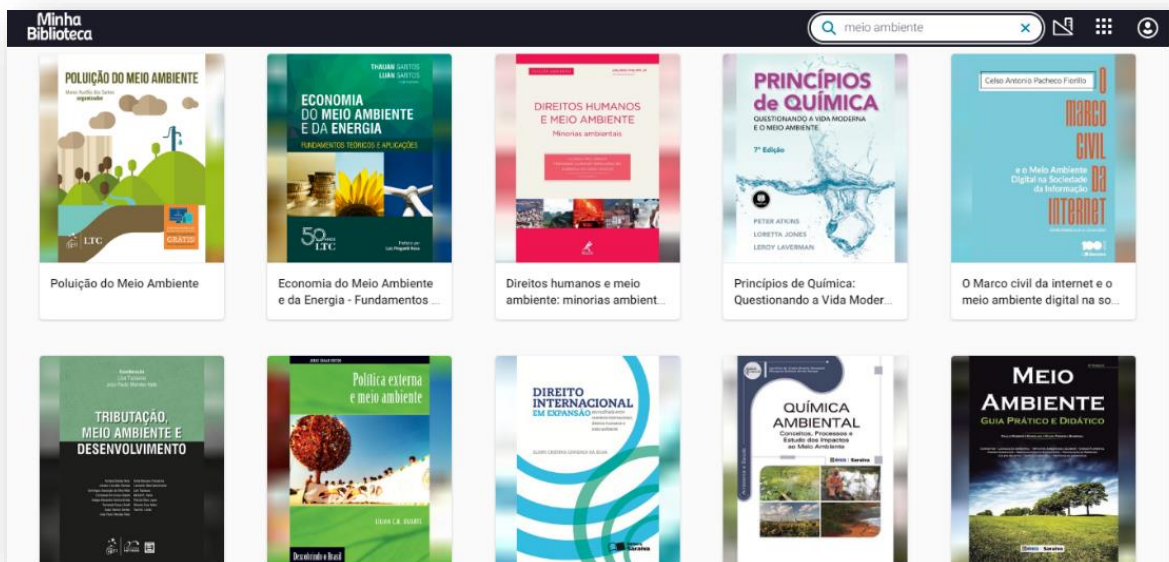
Minha Biblioteca

meio ambiente

POLUIÇÃO DO MEIO AMBIENTE

LTC

GRÁTIS

Poluição do Meio Ambiente

THAUAN SANTOS
LUAN SANTOS

ECONOMIA DO MEIO AMBIENTE E DA ENERGIA

FUNDAMENTOS TEÓRICOS E APLICAÇÕES

50 LTC

Economia do Meio Ambiente e da Energia - Fundamentos ...

DIREITOS HUMANOS E MEIO AMBIENTE

Minorias ambientais

Direitos humanos e meio ambiente: minorias ambient...

PRINCÍPIOS de QUÍMICA

QUESTIONANDO A VIDA MODERNA E O MEIO AMBIENTE

7ª Edição

PETER ATKINS
LORETTA JONES
LEROY LAVERMAN

Princípios de Química: Questionando a Vida Moder...

Celso Antonio Pacheco Fiorillo

O MARCO CIVIL DA INTERNET

e o Meio Ambiente Digital na Sociedade da Informação

O Marco civil da internet e o meio ambiente digital na so...

TRIBUTAÇÃO, MEIO AMBIENTE E DESENVOLVIMENTO

Política externa e meio ambiente

Desvendando o Brasil

DIREITO INTERNACIONAL EM EXPANSÃO

Saraiva

QUÍMICA AMBIENTAL

Conceitos, Processos e Estudo dos Impactos ao Meio Ambiente

Saraiva

MEIO AMBIENTE

GUIA PRÁTICO E DIDÁTICO

Saraiva